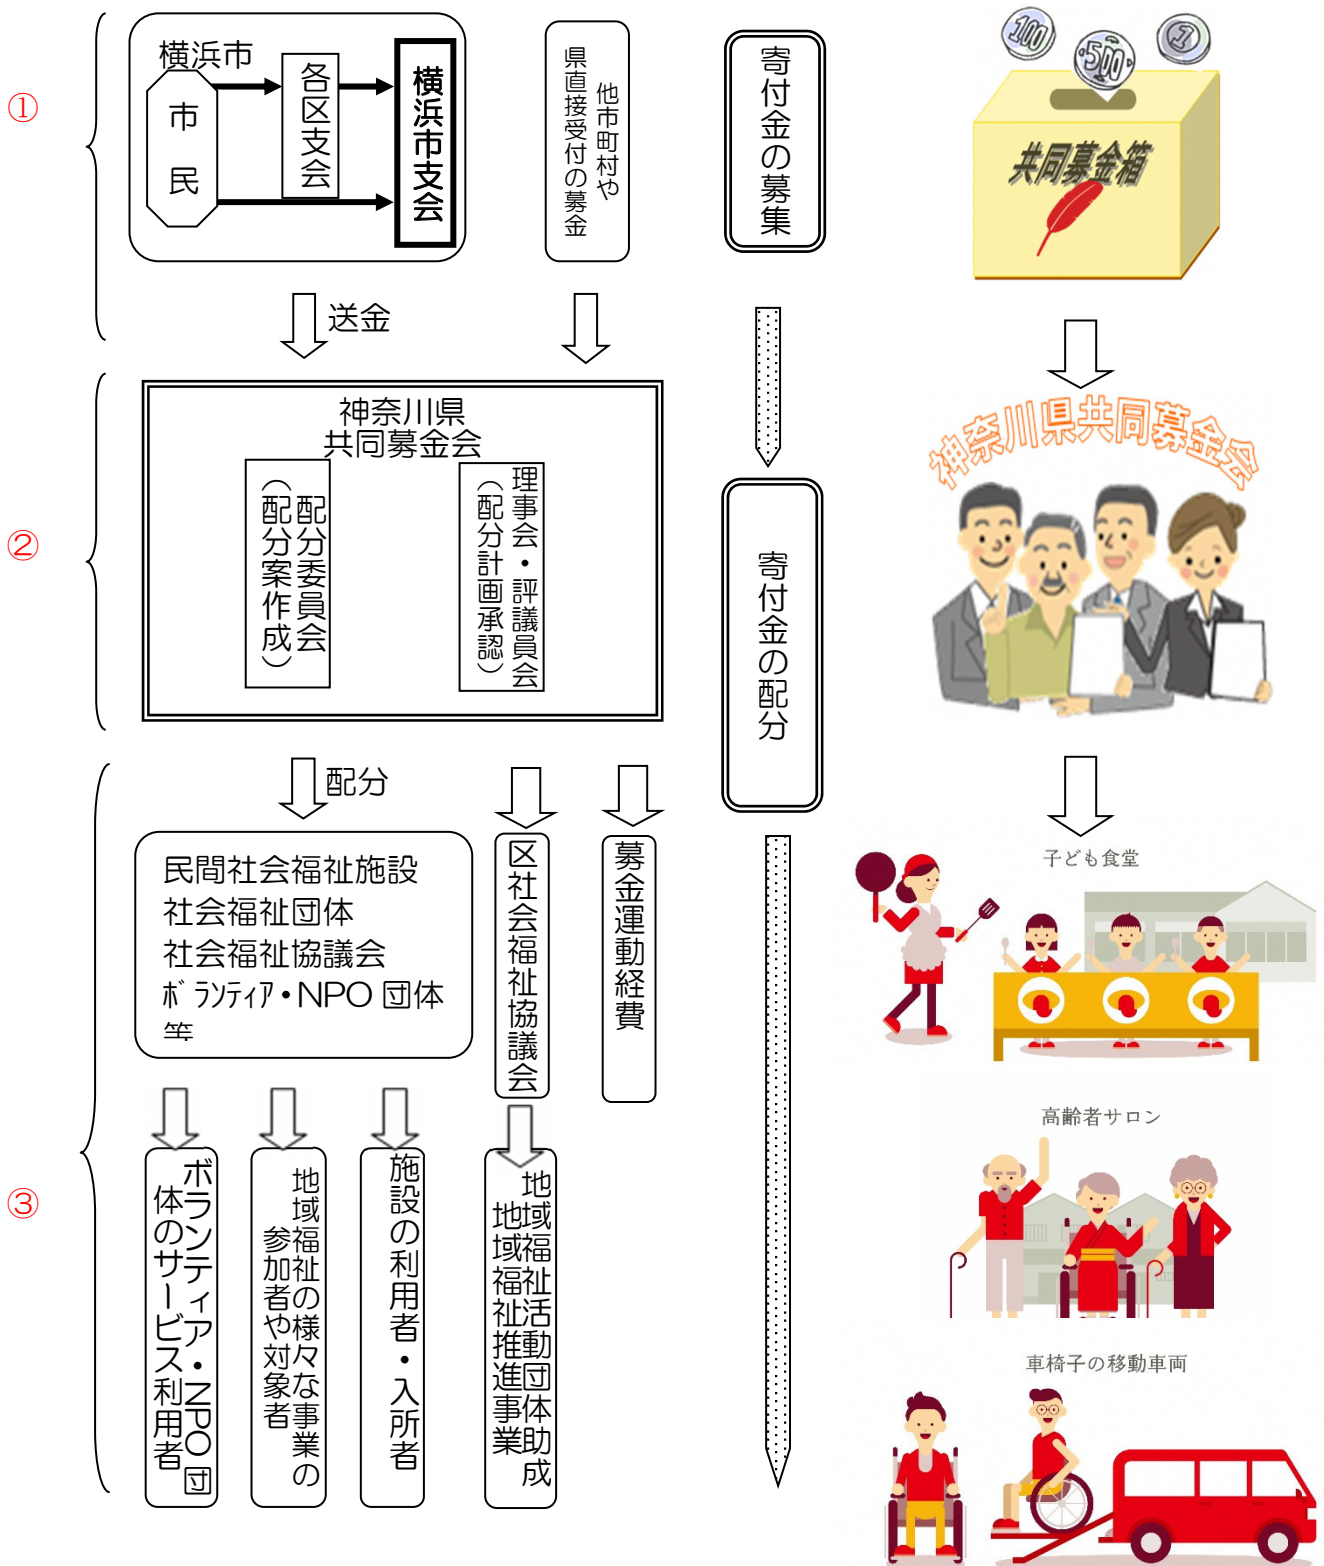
①

横浜市
市民
各区支会
横浜市支会

他市町村や県直接受付の募金

寄付金の募集

100 500 1
共同募金箱

送金

②

神奈川県共同募金会
配分委員会（配分案作成）
理事会・評議員会（配分計画承認）

寄付金の配分

神奈川県共同募金会

配分

③

民間社会福祉施設
社会福祉団体
社会福祉協議会
ボランティア・NPO 団体
等

区社会福祉協議会

募金運動経費

ボランティア・NPO団体のサービス利用者

地域福祉の様々な事業の参加者や対象者

施設の利用者・入所者

地域福祉活動団体
地域福祉推進事業助成

子ども食堂

高齢者サロン

車椅子の移動車両